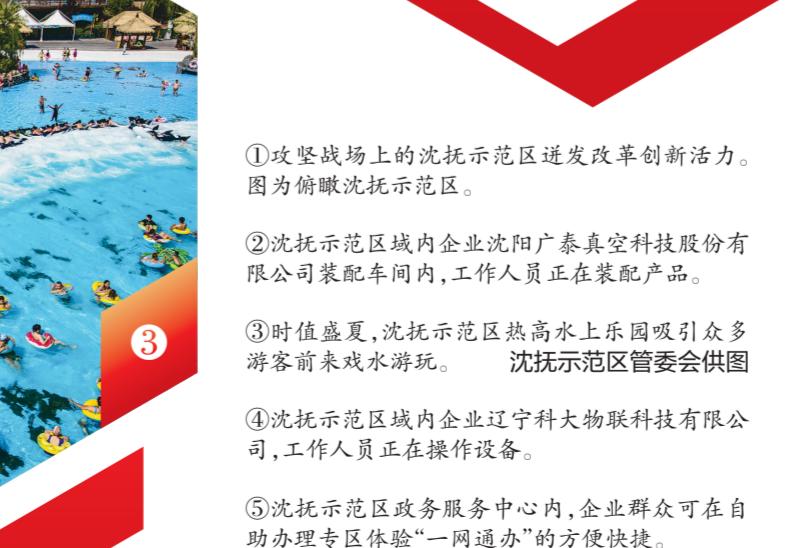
③

①攻坚战场上的沈抚示范区迸发改革创新活力。图为俯瞰沈抚示范区。

②沈抚示范区域内企业沈阳广泰真空科技股份有限公司装配车间内，工作人员正在装配产品。

③时值盛夏，沈抚示范区热高水上乐园吸引众多游客前来戏水游玩。 沈抚示范区管委会供图

④沈抚示范区域内企业辽宁科大物联科技有限公司，工作人员正在操作设备。

⑤沈抚示范区政务服务中心内，企业群众可在自助办理专区体验“一网通办”的方便快捷。